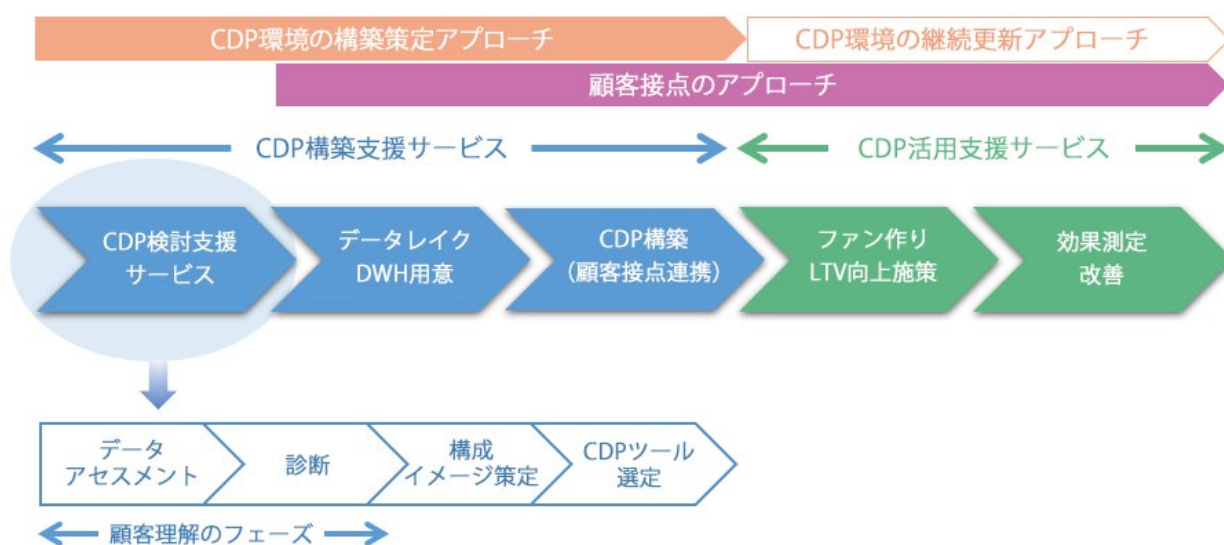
CDP環境の構築策定アプローチ

CDP環境の継続更新アプローチ

顧客接点のアプローチ

CDP構築支援サービス

CDP活用支援サービス

CDP検討支援サービス

データレイク DWH用意

CDP構築（顧客接点連携）

ファン作り LTV向上施策

効果測定 改善

データ アセスメント

診断

構成 イメージ策定

CDPツール 選定

顧客理解のフェーズ